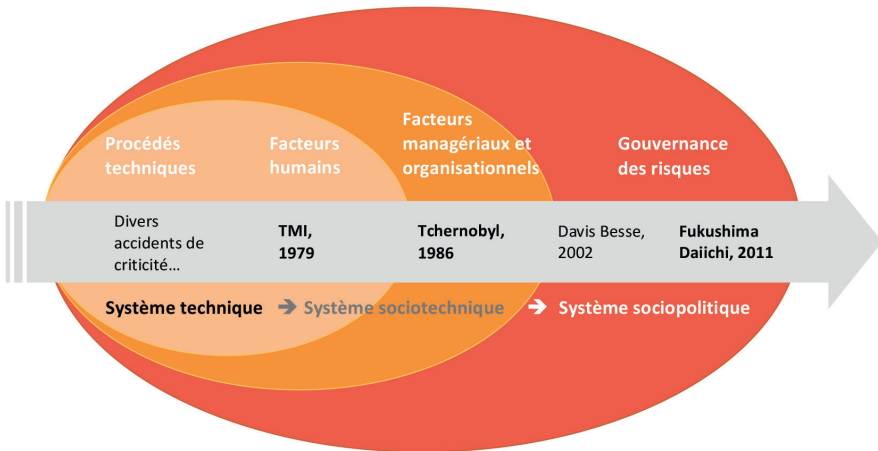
Procédés techniques

Facteurs humains

Facteurs managériaux et organisationnels

Gouvernance des risques

Divers accidents de criticité…

TMI, 1979

Tchernobyl, 1986

Davis Besse, 2002

Fukushima Daiichi, 2011

Système technique ➔ Système sociotechnique ➔ Système sociopolitique